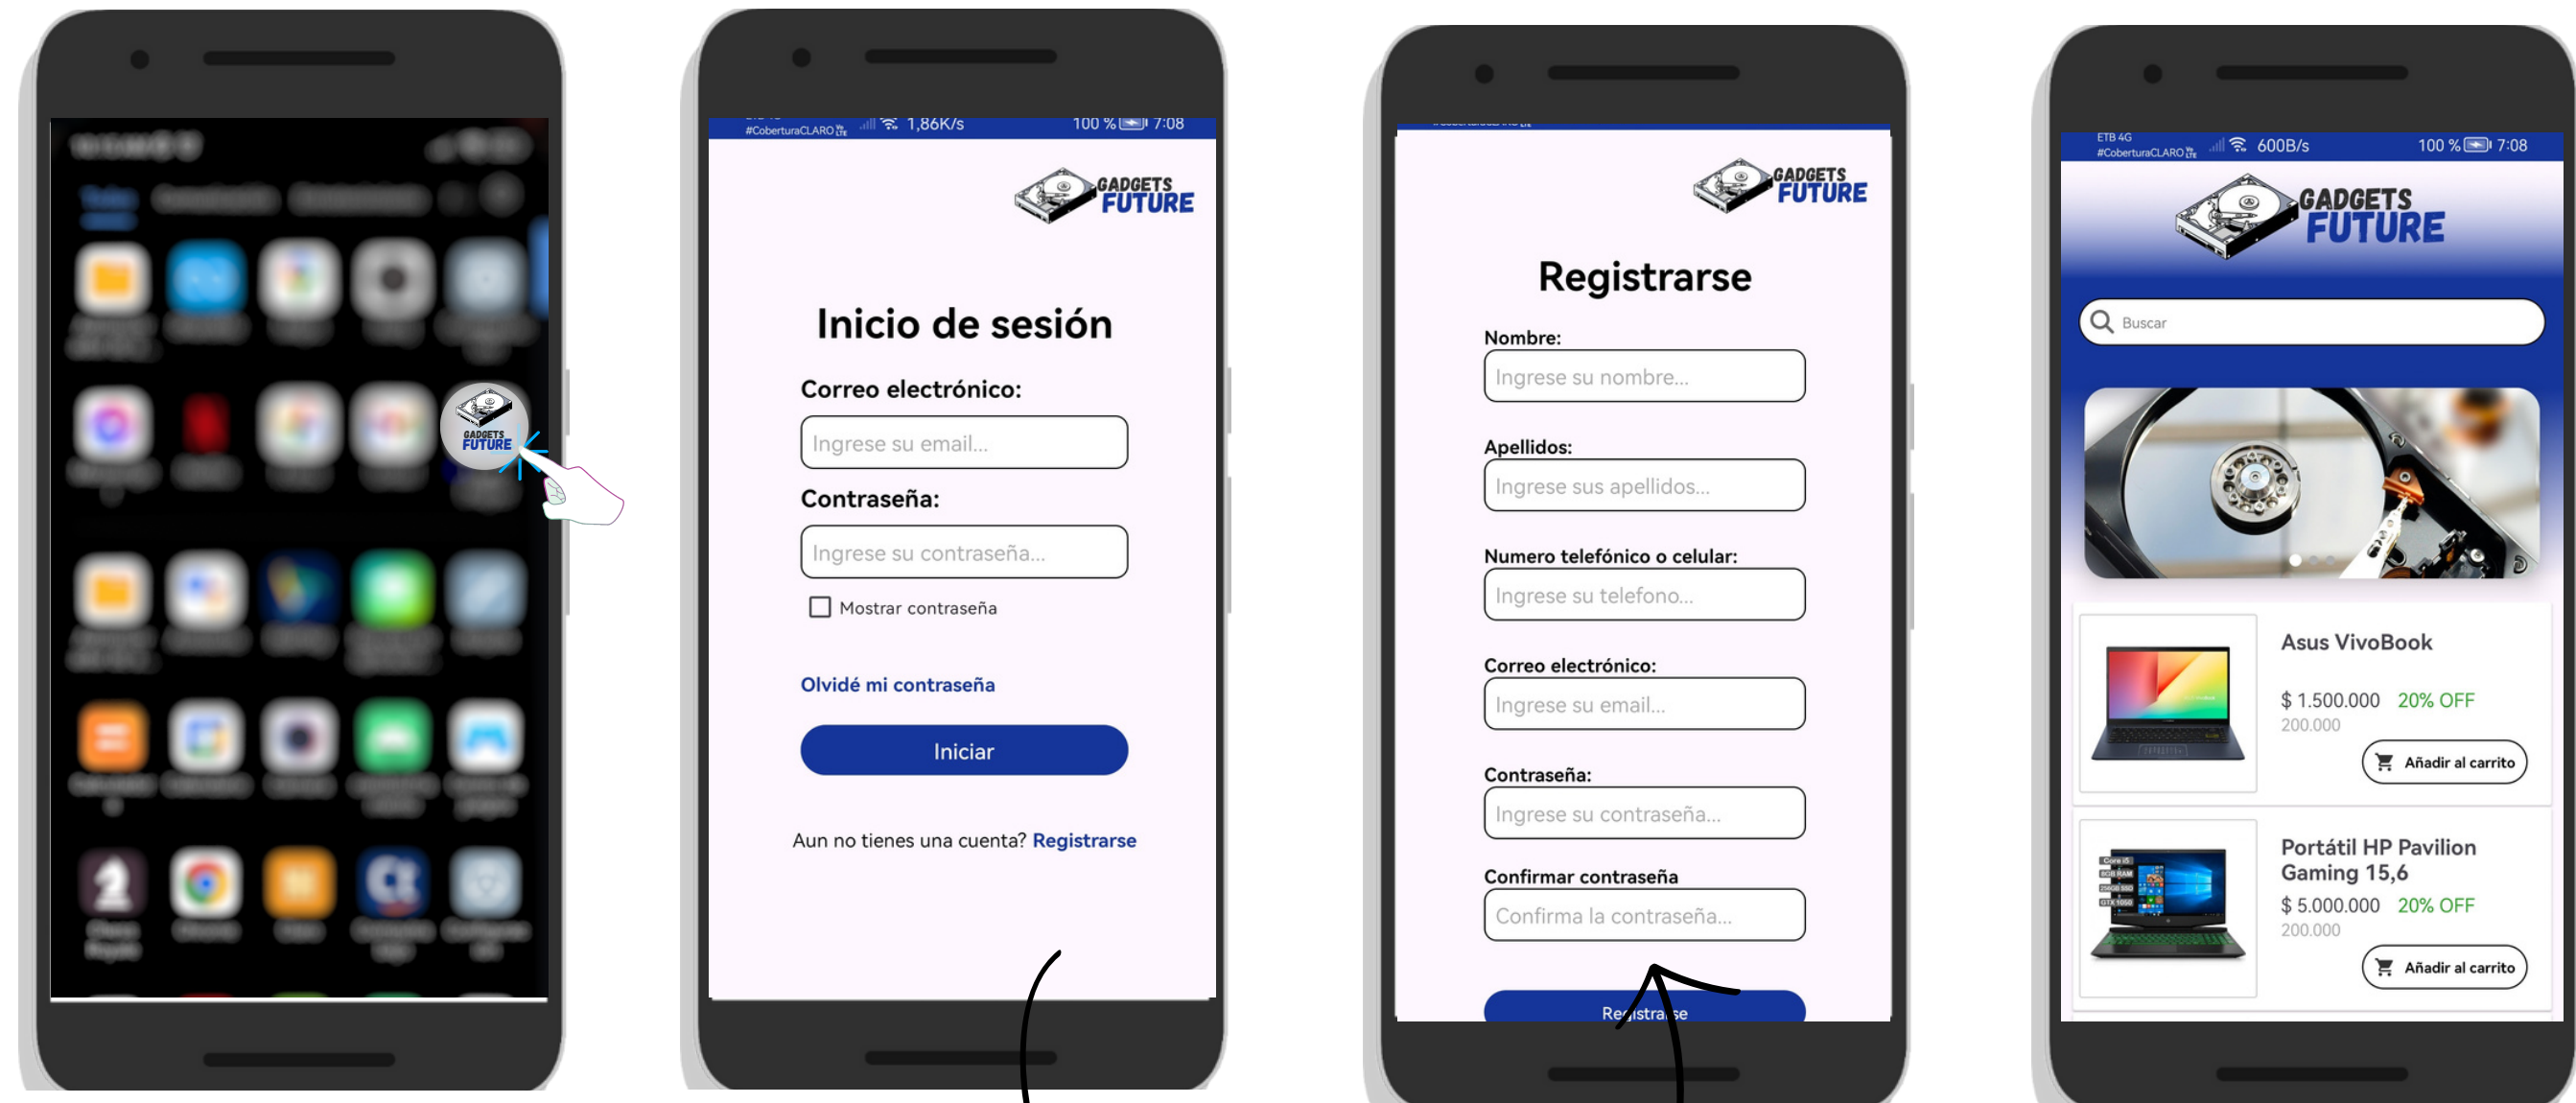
GADGETS FUTURE

#CoberturaCLARO 1,86K/s 100 % 7:08

GADGETS FUTURE

Inicio de sesión

Correo electrónico:

Ingrese su email...

Contraseña:

Ingrese su contraseña...

Mostrar contraseña

Olvidé mi contraseña

Iniciar

Aun no tienes una cuenta? Registrarse

GADGETS FUTURE

Registrarse

Nombre:

Ingrese su nombre...

Apellidos:

Ingrese sus apellidos...

Numero telefónico o celular:

Ingrese su telefono...

Correo electrónico:

Ingrese su email...

Contraseña:

Ingrese su contraseña...

Confirmar contraseña

Confirma la contraseña...

Registrarse

ETB 4G #CoberturaCLARO 600B/s 100 % 7:08

GADGETS FUTURE

Buscar

Asus VivoBook

$ 1.500.000 20% OFF

200.000

Añadir al carrito

Portátil HP Pavilion Gaming 15,6

$ 5.000.000 20% OFF

200.000

Añadir al carrito